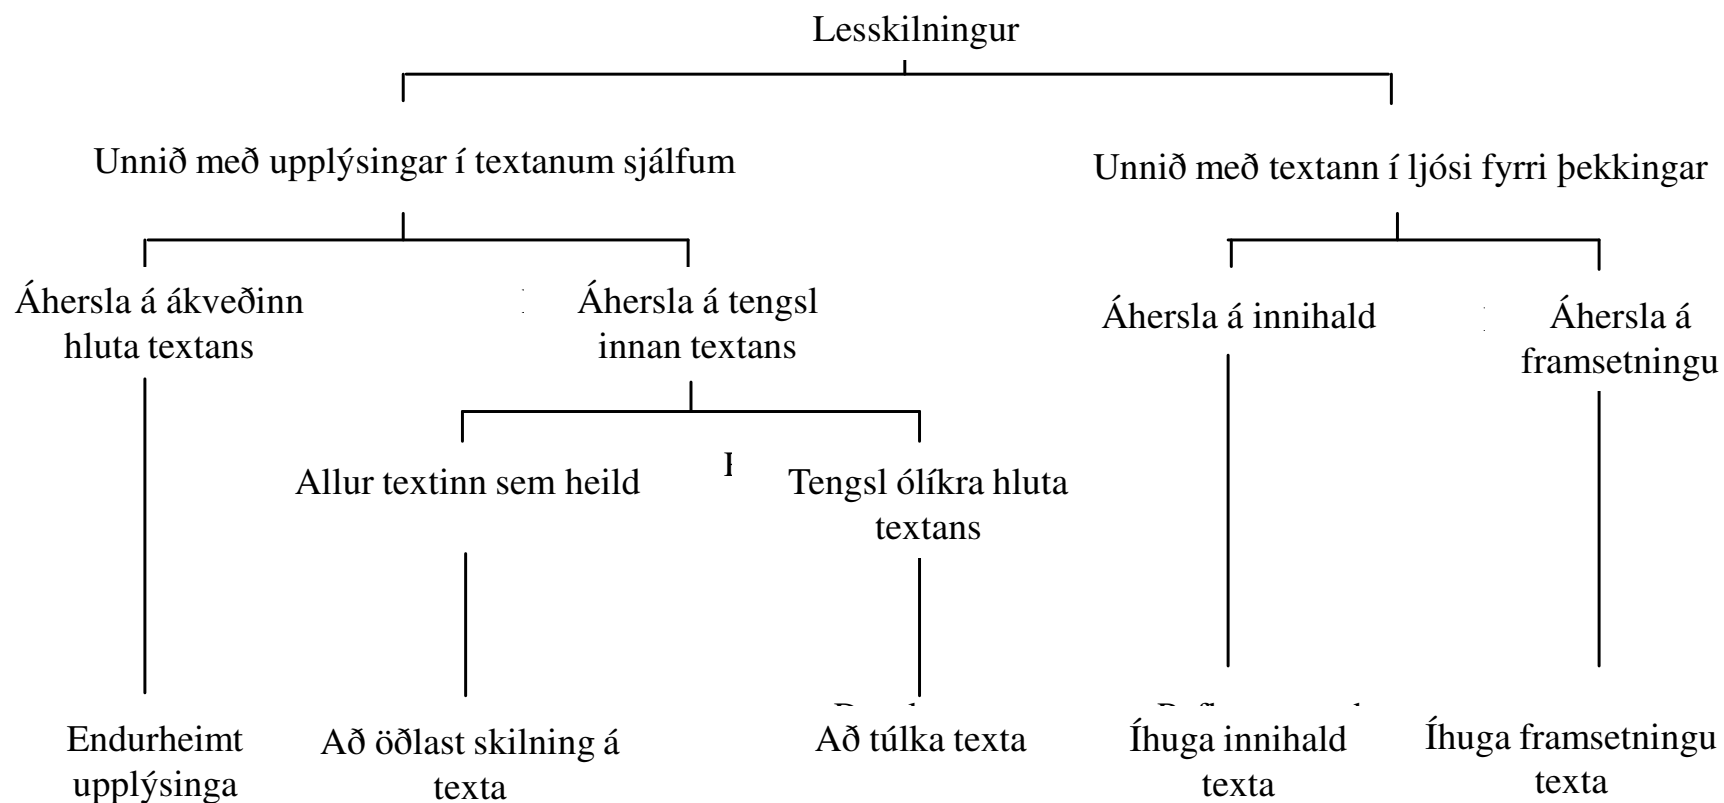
Lesskilningur

Unnið með upplýsingar í textanum sjálfum

Unnið með textann í ljósi fyrri þekkingar

Áhersla á ákveðinn hluta textans

Áhersla á tengsl innan textans

Áhersla á innihald

Áhersla á framsetningu

Allur textinn sem heild

Tengsl ólíkra hluta textans

Endurheimt upplýsinga

Að öðlast skilning á texta

Að túlka texta

Íhuga innihald texta

Íhuga framsetningu texta